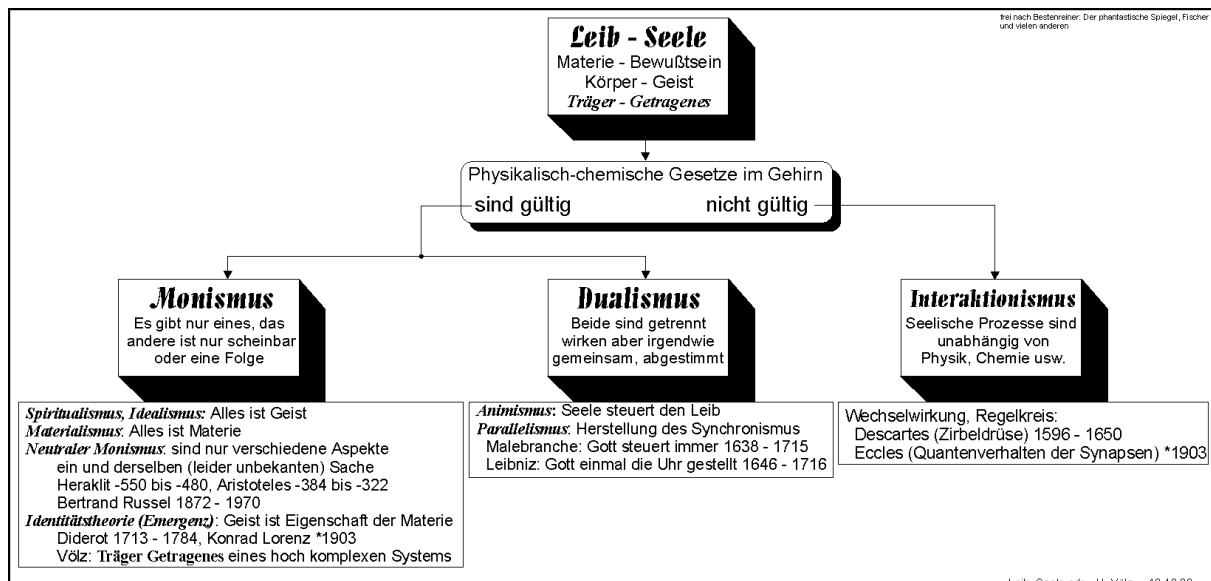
frei nach Bestenreiner: Der phantastische Spiegel, Fischer und vielen anderen

Leib - Seele
Materie - Bewußtsein
Körper - Geist
Träger - Getragenes

Physikalisch-chemische Gesetze im Gehirn
sind gültig nicht gültig

Monismus
Es gibt nur eines, das andere ist nur scheinbar oder eine Folge

Dualismus
Beide sind getrennt wirken aber irgendwie gemeinsam, abgestimmt

Interaktionismus
Seelische Prozesse sind unabhängig von Physik, Chemie usw.

Spiritualismus, Idealismus: Alles ist Geist
Materialismus: Alles ist Materie
Neutraler Monismus: sind nur verschiedene Aspekte ein und derselben (leider unbekanten) Sache
Heraklit -550 bis -480, Aristoteles -384 bis -322
Bertrand Russel 1872 - 1970
Identitätstheorie (Emergenz): Geist ist Eigenschaft der Materie
Diderot 1713 - 1784, Konrad Lorenz *1903
Völz: Träger Getragenes eines hoch komplexen Systems

Animismus: Seele steuert den Leib
Parallelismus: Herstellung des Synchronismus
Malebranche: Gott steuert immer 1638 - 1715
Leibniz: Gott einmal die Uhr gestellt 1646 - 1716

Wechselwirkung, Regelkreis:
Descartes (Zirbeldrüse) 1596 - 1650
Eccles (Quantenverhalten der Synapsen) *1903

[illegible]